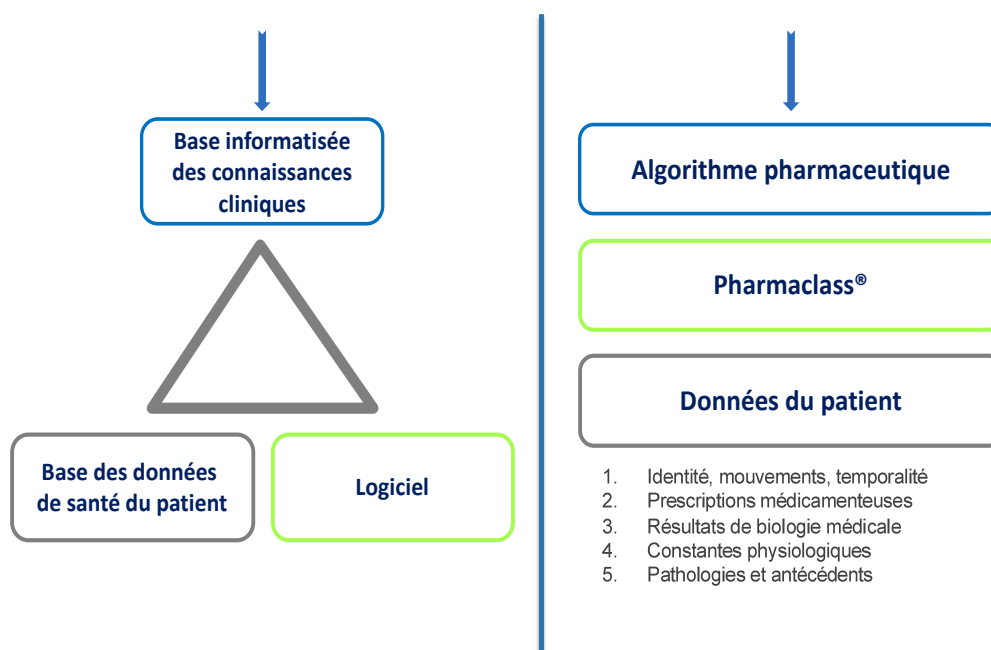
Base informatisée des connaissances cliniques

Base des données de santé du patient

Logiciel

Algorithme pharmaceutique

Pharmaclass®

Données du patient

1. Identité, mouvements, temporalité
2. Prescriptions médicamenteuses
3. Résultats de biologie médicale
4. Constantes physiologiques
5. Pathologies et antécédents